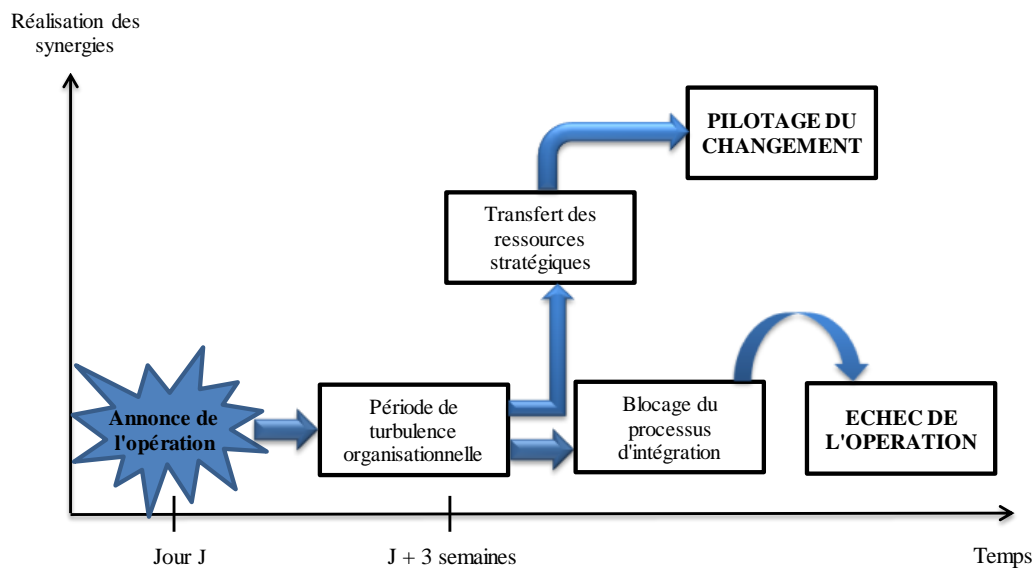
Réalisation des synergies

PILOTAGE DU CHANGEMENT

Transfert des ressources stratégiques

Annonce de l'opération

Période de turbulence organisationnelle

Blocage du processus d'intégration

ECHEC DE L'OPERATION

Jour J

J + 3 semaines

Temps